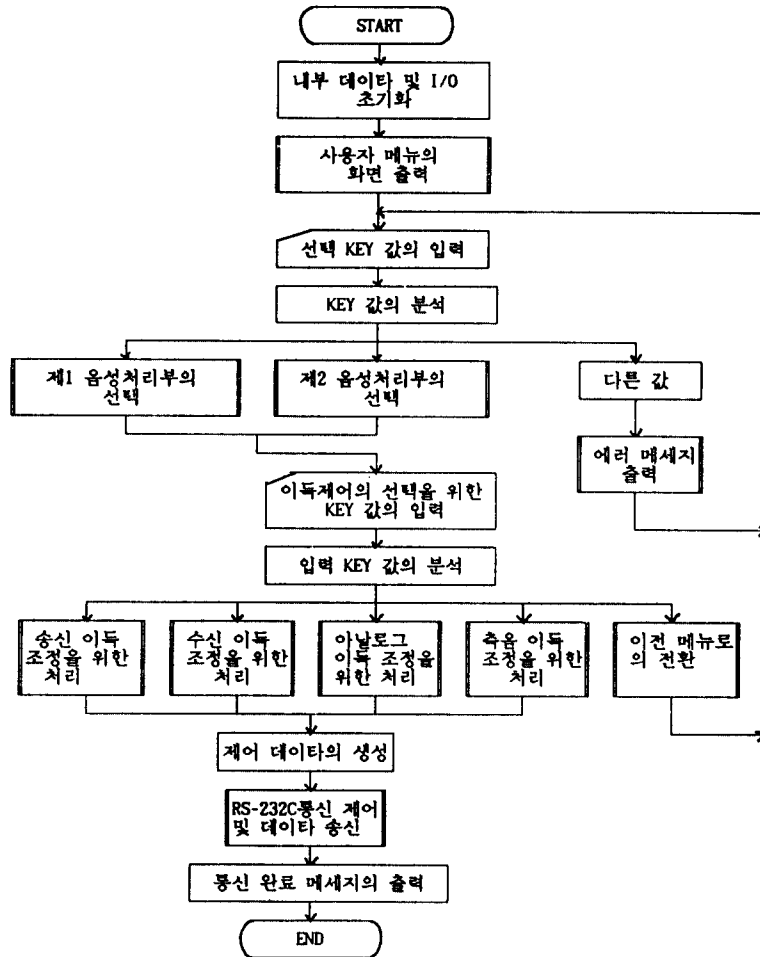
START

내부 데이타 및 I/O 초기화

사용자 메뉴의 화면 출력

선택 KEY 값의 입력

KEY 값의 분석

제1 음성처리부의 선택

제2 음성처리부의 선택

다른 값

에러 메세지 출력

이득제어의 선택을 위한 KEY 값의 입력

입력 KEY 값의 분석

송신 이득 조정을 위한 처리

수신 이득 조정을 위한 처리

아날로그 이득 조정을 위한 처리

측음 이득 조정을 위한 처리

이전 메뉴로의 전환

제어 데이타의 생성

RS-232C통신 제어 및 데이타 송신

통신 완료 메세지의 출력

END